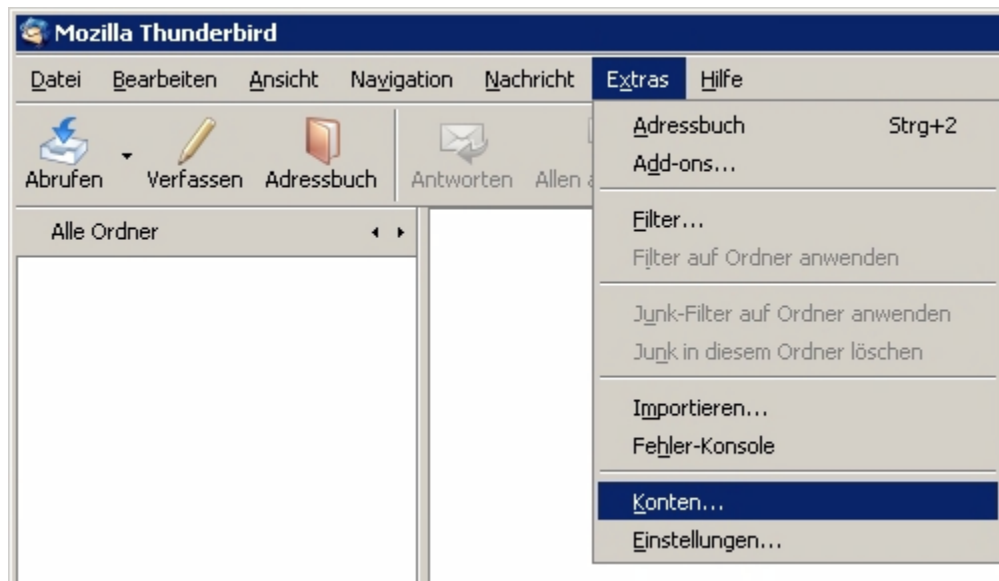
Mozilla Thunderbird

Datei Bearbeiten Ansicht Navigation Nachricht Extras Hilfe

Abrufen Verfassen Adressbuch Antworten Allen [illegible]

Alle Ordner

Adressbuch Strg+2
Add-ons...
Filter...
Filter auf Ordner anwenden
Junk-Filter auf Ordner anwenden
Junk in diesem Ordner löschen
Importieren...
Fehler-Konsole
Konten...
Einstellungen...